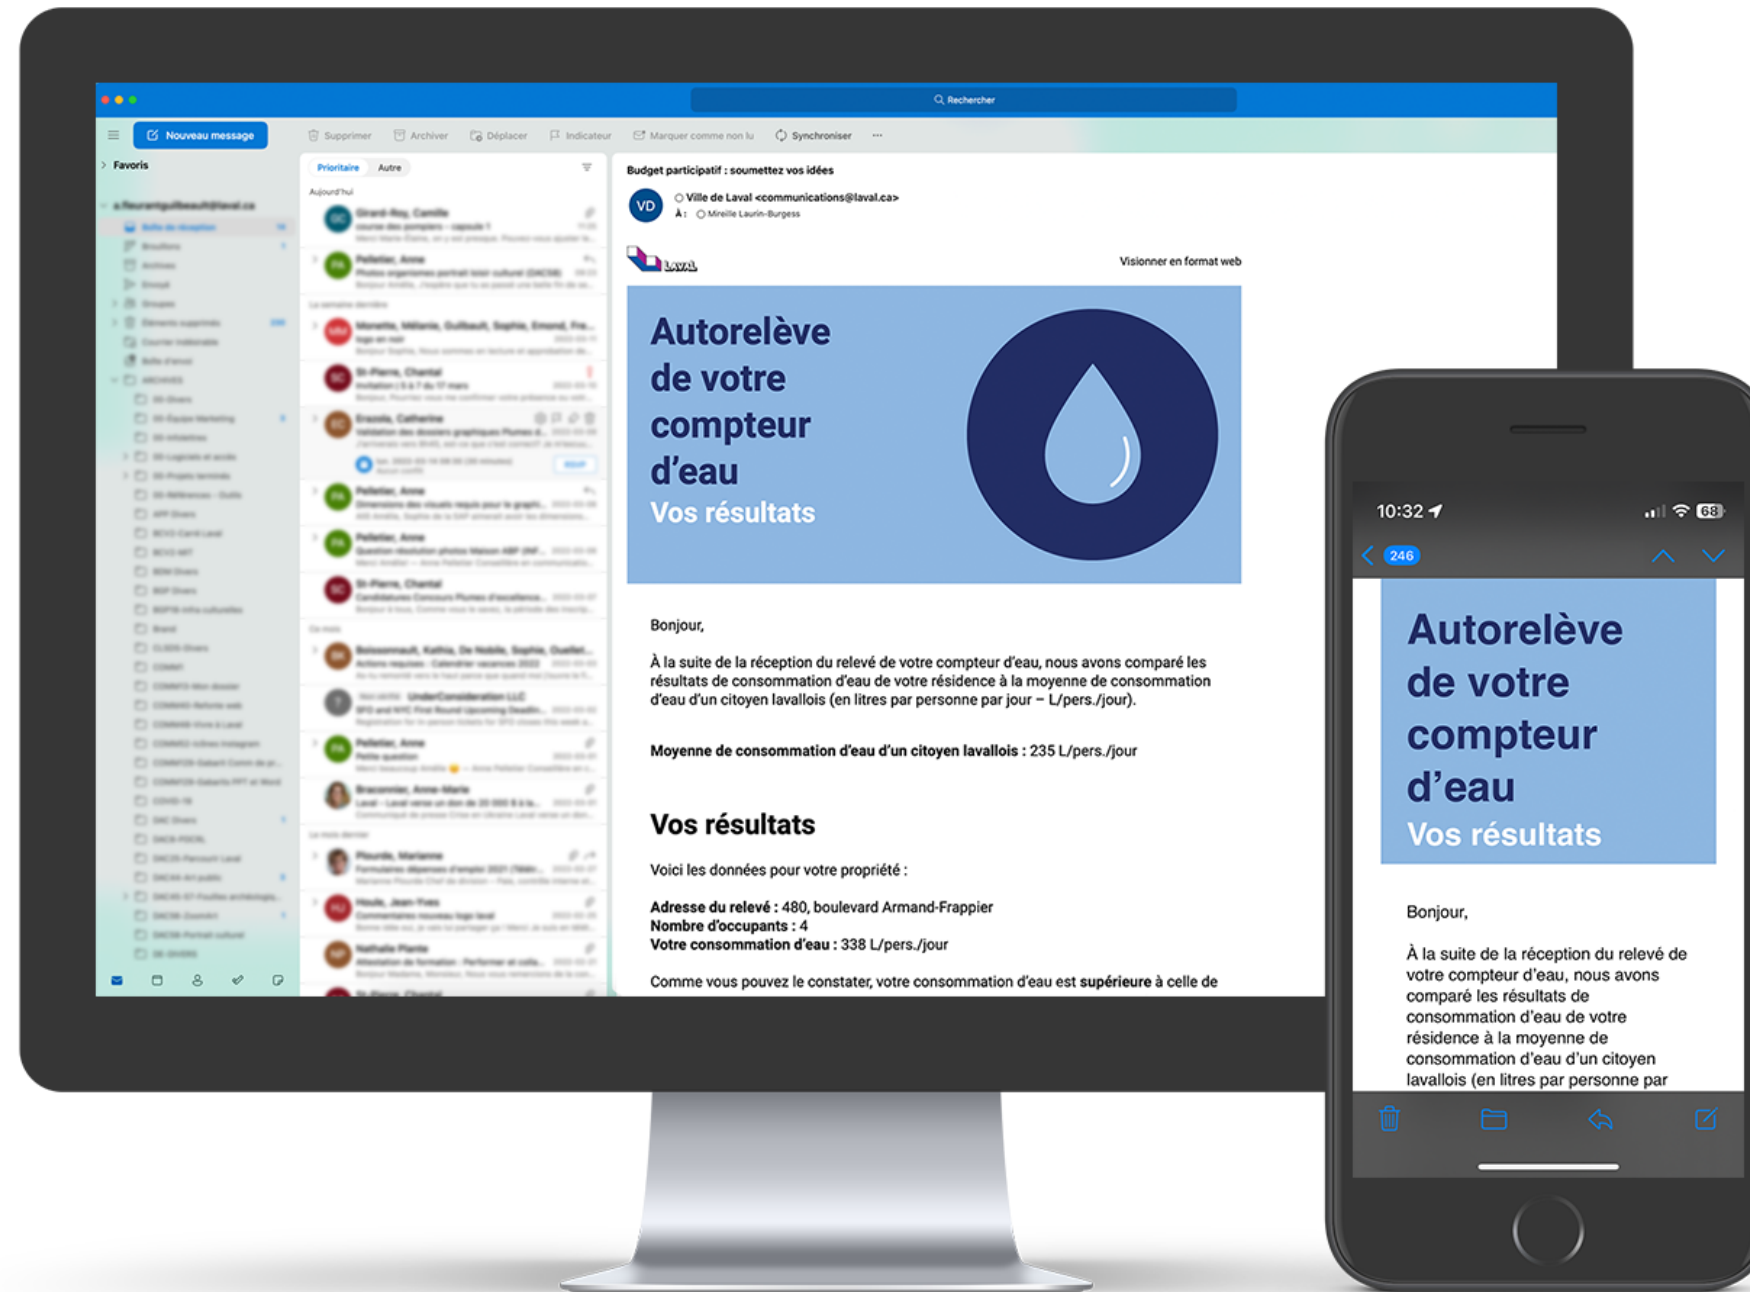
Rechercher

Nouveau message

Supprimer Archiver Déplacer Indicateur Marquer comme non lu Synchroniser ···

Favoris

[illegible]

Prioritaire Autre

Aujourd'hui

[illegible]

Budget participatif : soumettez vos idées

VD

Ville de Laval <communications@laval.ca>

À : Mireille Laurin-Burgess

Laval

Visionner en format web

Autorelève de votre compteur d'eau
Vos résultats

Bonjour,

À la suite de la réception du relevé de votre compteur d'eau, nous avons comparé les résultats de consommation d'eau de votre résidence à la moyenne de consommation d'eau d'un citoyen lavallois (en litres par personne par jour – L/pers./jour).

**Moyenne de consommation d'eau d'un citoyen lavallois :** 235 L/pers./jour

Vos résultats

Voici les données pour votre propriété :

**Adresse du relevé :** 480, boulevard Armand-Frappier
**Nombre d'occupants :** 4
**Votre consommation d'eau :** 338 L/pers./jour

Comme vous pouvez le constater, votre consommation d'eau est **supérieure** à celle de

10:32 68

246

Autorelève de votre compteur d'eau
Vos résultats

Bonjour,

À la suite de la réception du relevé de votre compteur d'eau, nous avons comparé les résultats de consommation d'eau de votre résidence à la moyenne de consommation d'eau d'un citoyen lavallois (en litres par personne par